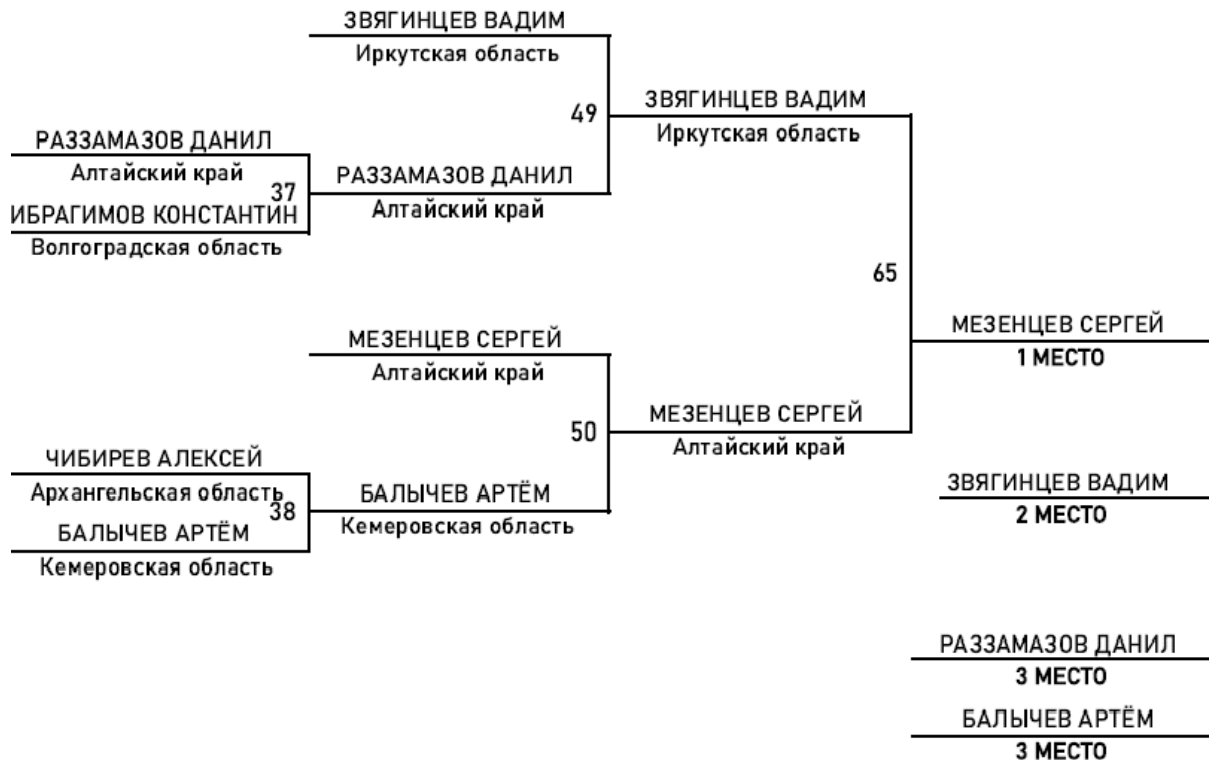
ЗВЯГИНЦЕВ ВАДИМ
Иркутская область

РАЗЗАМАЗОВ ДАНИЛ
Алтайский край

37

ИБРАГИМОВ КОНСТАНТИН
Волгоградская область

РАЗЗАМАЗОВ ДАНИЛ
Алтайский край

49

ЗВЯГИНЦЕВ ВАДИМ
Иркутская область

МЕЗЕНЦЕВ СЕРГЕЙ
Алтайский край

ЧИБИРЕВ АЛЕКСЕЙ
Архангельская область

38

БАЛЫЧЕВ АРТЁМ
Кемеровская область

БАЛЫЧЕВ АРТЁМ
Кемеровская область

50

МЕЗЕНЦЕВ СЕРГЕЙ
Алтайский край

65

МЕЗЕНЦЕВ СЕРГЕЙ
1 МЕСТО

ЗВЯГИНЦЕВ ВАДИМ
2 МЕСТО

РАЗЗАМАЗОВ ДАНИЛ
3 МЕСТО

БАЛЫЧЕВ АРТЁМ
3 МЕСТО